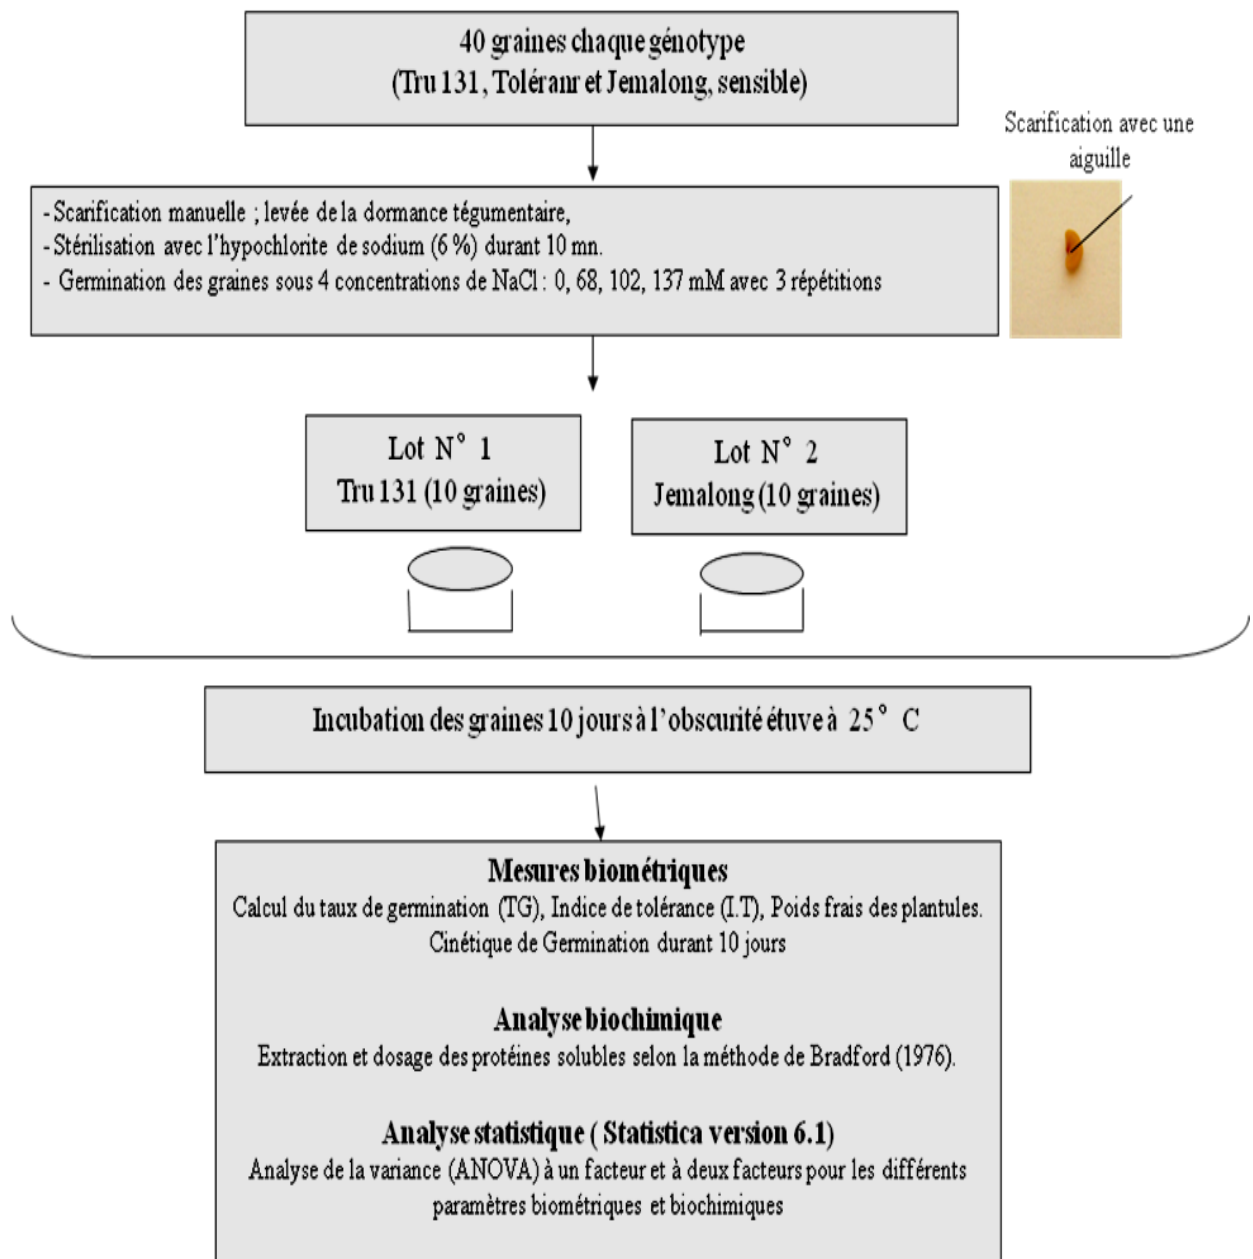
40 graines chaque génotype
(Tru 131, Toléranr et Jemalong, sensible)

Scarification avec une aiguille

- Scarification manuelle ; levée de la dormance tégumentaire,
- Stérilisation avec l'hypochlorite de sodium (6 %) durant 10 mn.
- Germination des graines sous 4 concentrations de NaCl : 0, 68, 102, 137 mM avec 3 répétitions

Lot N° 1
Tru 131 (10 graines)

Lot N° 2
Jemalong (10 graines)

Incubation des graines 10 jours à l'obscurité étuve à 25° C

Mesures biométriques
Calcul du taux de germination (TG), Indice de tolérance (I.T), Poids frais des plantules.
Cinétique de Germination durant 10 jours

Analyse biochimique
Extraction et dosage des protéines solubles selon la méthode de Bradford (1976).

Analyse statistique ( Statistica version 6.1)
Analyse de la variance (ANOVA) à un facteur et à deux facteurs pour les différents paramètres biométriques et biochimiques